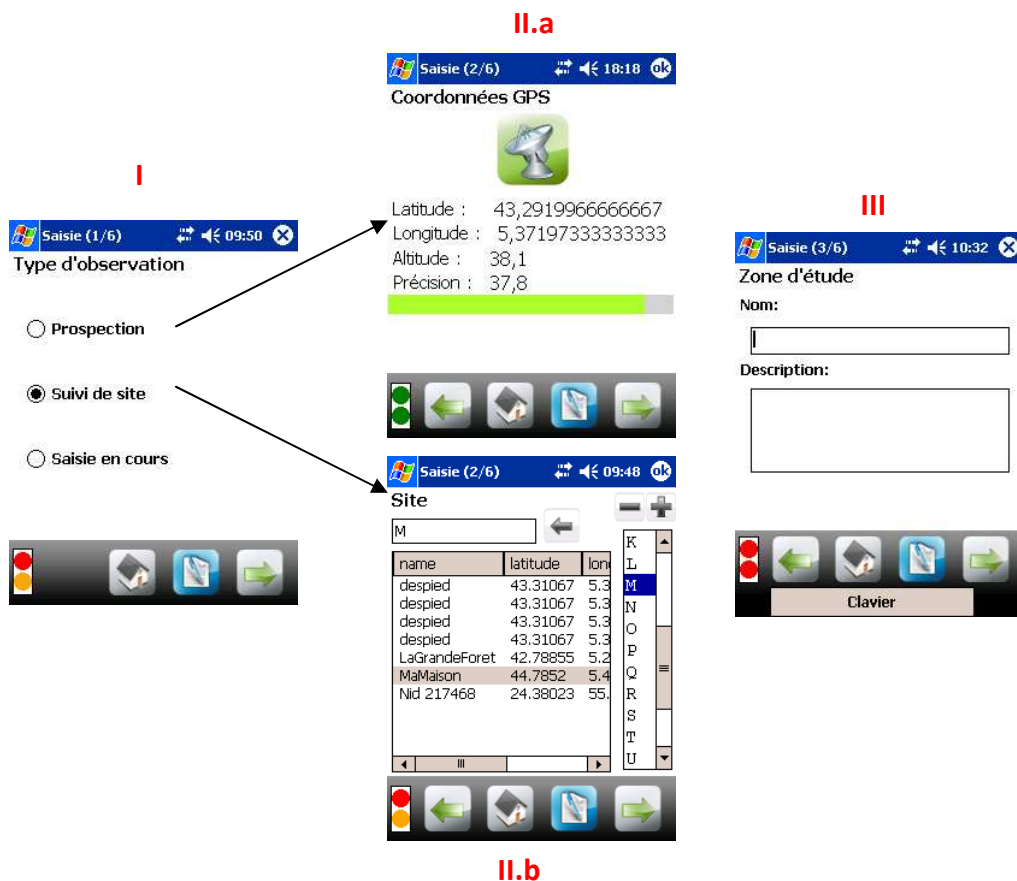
II.a

Saisie (2/6) 18:18 ok

Coordonnées GPS

Latitude : 43,2919966666667
Longitude : 5,37197333333333
Altitude : 38,1
Précision : 37,8

I

Saisie (1/6) 09:50

Type d'observation

Prospection

Suivi de site

Saisie en cours

III

Saisie (3/6) 10:32

Zone d'étude

Nom:

Description:

Clavier

Saisie (2/6) 09:48 ok

Site

M

| name | latitude | lon |
|---|---|---|
| despied | 43.31067 | 5.3 |
| despied | 43.31067 | 5.3 |
| despied | 43.31067 | 5.3 |
| despied | 43.31067 | 5.3 |
| LaGrandeForet | 42.78855 | 5.2 |
| MaMaison | 44.7852 | 5.4 |
| Nid 217468 | 24.38023 | 55. |

K
L
M
N
O
P
Q
R
S
T
U

II.b